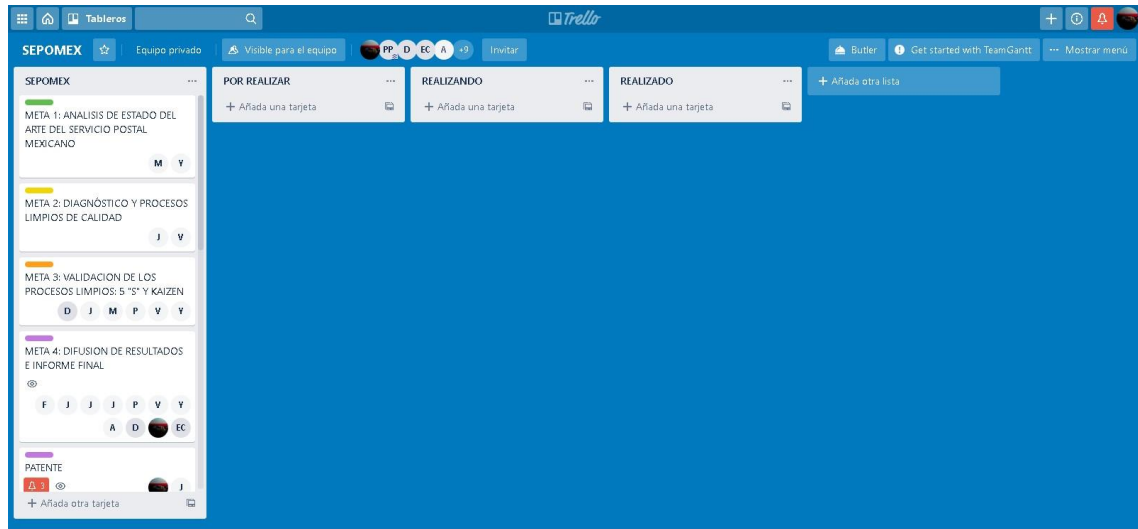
Tableros

Trello

SEPOMEX
Equipo privado
Visible para el equipo
PP D EC A +9
Invitar
Butler
Get started with TeamGantt
··· Mostrar menú

SEPOMEX ···

META 1: ANALISIS DE ESTADO DEL ARTE DEL SERVICIO POSTAL MEXICANO
M Y

META 2: DIAGNÓSTICO Y PROCESOS LIMPIOS DE CALIDAD
J V

META 3: VALIDACION DE LOS PROCESOS LIMPIOS: 5 "S" Y KAIZEN
D J M P V Y

META 4: DIFUSION DE RESULTADOS E INFORME FINAL
F J J J P V Y
A D EC

PATENTE
3
J

+ Añada otra tarjeta

POR REALIZAR ···
+ Añada una tarjeta

REALIZANDO ···
+ Añada una tarjeta

REALIZADO ···
+ Añada una tarjeta

+ Añada otra lista